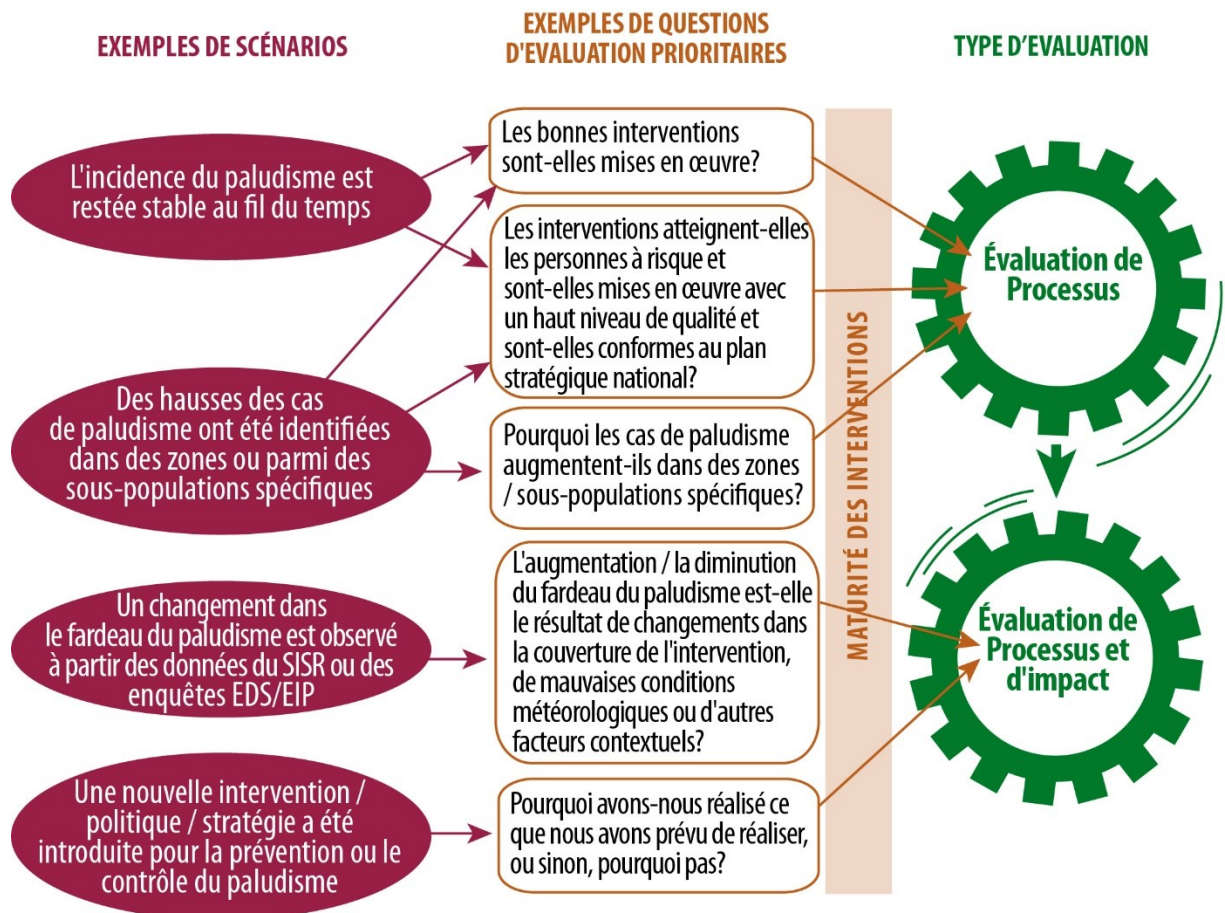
EXEMPLES DE SCÉNARIOS

EXEMPLES DE QUESTIONS D'EVALUATION PRIORITAIRES

TYPE D'EVALUATION

L'incidence du paludisme est restée stable au fil du temps

Des hausses des cas de paludisme ont été identifiées dans des zones ou parmi des sous-populations spécifiques

Un changement dans le fardeau du paludisme est observé à partir des données du SISR ou des enquêtes EDS/EIP

Une nouvelle intervention / politique / stratégie a été introduite pour la prévention ou le contrôle du paludisme

Les bonnes interventions sont-elles mises en œuvre?

Les interventions atteignent-elles les personnes à risque et sont-elles mises en œuvre avec un haut niveau de qualité et sont-elles conformes au plan stratégique national?

Pourquoi les cas de paludisme augmentent-ils dans des zones / sous-populations spécifiques?

L'augmentation / la diminution du fardeau du paludisme est-elle le résultat de changements dans la couverture de l'intervention, de mauvaises conditions météorologiques ou d'autres facteurs contextuels?

Pourquoi avons-nous réalisé ce que nous avons prévu de réaliser, ou sinon, pourquoi pas?

MATURITÉ DES INTERVENTIONS

Évaluation de Processus

Évaluation de Processus et d'impact